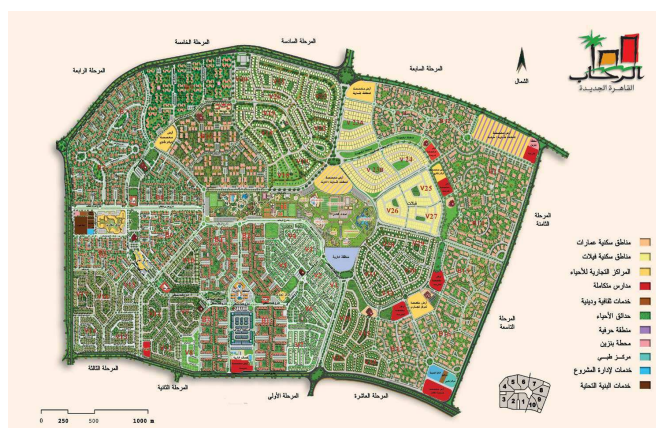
الرحاب
القاهرة الجديدة

الشمال

المرحلة الخامسة
المرحلة السادسة
المرحلة السابعة
المرحلة الرابعة
المرحلة الثامنة
المرحلة التاسعة
المرحلة الثالثة
المرحلة الثانية
المرحلة الأولى
المرحلة العاشرة

V24
V25
V26
V27

مناطق سكنية عمارات
مناطق سكنية فيلات
المراكز التجارية للأحياء
مدارس متكاملة
خدمات ثقافية ودينية
حدائق الأحياء
منطقة حرفية
محطة بنزين
مركز طبي
خدمات إدارة المشروع
خدمات البنية التحتية

0 250 500 1000 m